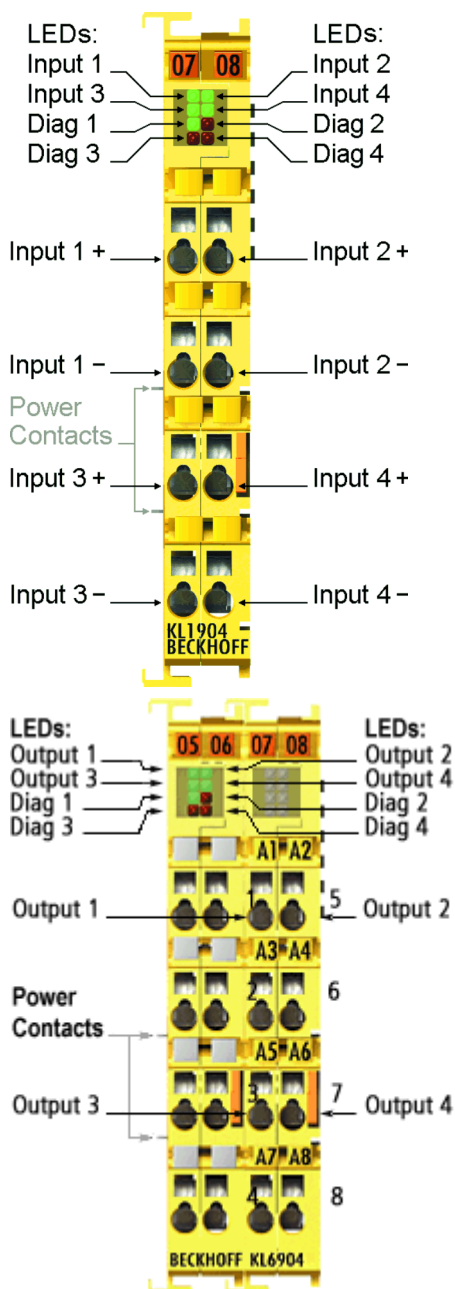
LEDs:
Input 1
Input 3
Diag 1
Diag 3

07 08

LEDs:
Input 2
Input 4
Diag 2
Diag 4

Input 1 +
Input 2 +
Input 1 −
Input 2 −
Power Contacts
Input 3 +
Input 4 +
Input 3 −
Input 4 −

KL1904
BECKHOFF

LEDs:
Output 1
Output 3
Diag 1
Diag 3

05 06 07 08

LEDs:
Output 2
Output 4
Diag 2
Diag 4

A1 A2
Output 1
1
5
Output 2
A3 A4
Power Contacts
2
6
A5 A6
Output 3
3
7
Output 4
A7 A8
4
8

BECKHOFF KL6904